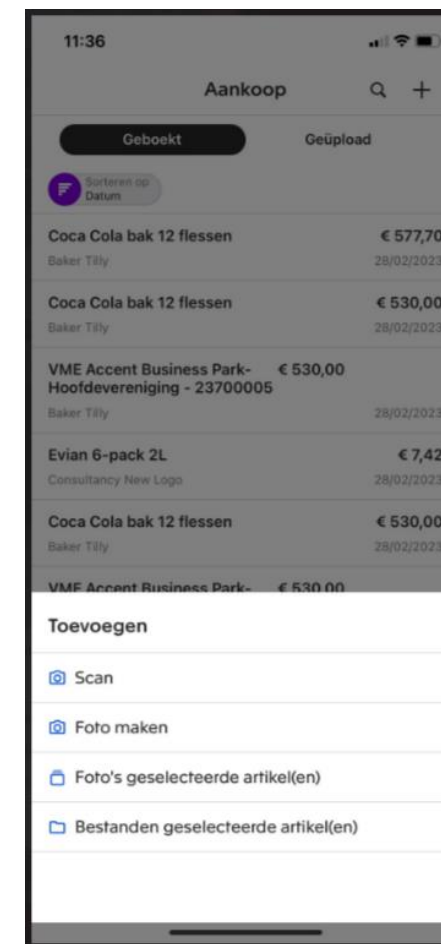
11:36

Aankoop

Geboekt

Geüpload

Sorteren op Datum

Coca Cola bak 12 flessen
Baker Tilly
€ 577,70
28/02/2023

Coca Cola bak 12 flessen
Baker Tilly
€ 530,00
28/02/2023

VME Accent Business Park- Hoofdevereniging - 23700005
€ 530,00
Baker Tilly
28/02/2023

Evian 6-pack 2L
Consultancy New Logo
€ 7,42
28/02/2023

Coca Cola bak 12 flessen
Baker Tilly
€ 530,00
28/02/2023

VME Accent Business Park- € 530,00

Toevoegen

Scan

Foto maken

Foto's geselecteerde artikel(en)

Bestanden geselecteerde artikel(en)